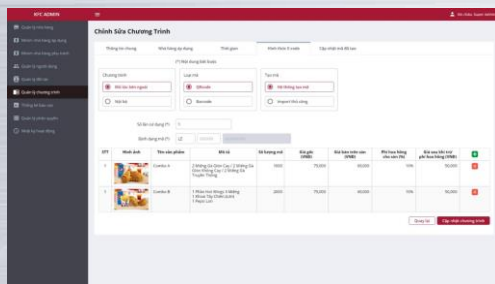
KFC ADMIN

Xin chào, Super Admin

Quản lý cửa hàng
Khách sẵn hàng tại hàng
Khách sẵn hàng phân khánh
Quản lý người dùng
Quản lý đồ ăn
Quản lý chương trình
Thống kê báo cáo
Quản lý chính nguyên
Nhật ký hoạt động

Chỉnh Sửa Chương Trình

Thông tin chung | Khai báng áp dụng | Thời gian | Hình thức E-voie | Cập nhật mã Đồ ăn

(*) Nội dung bắt buộc

Chương trình
Bồi bờ bởi ngoài
Nội bộ

Loại mã
QRcode
Barcode

Tạo mã
Hệ thống tạo mã
Import file sẵng

Số lần sử dụng (*) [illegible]

Định dạng mã (*) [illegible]

| STT | Hình ảnh | Tên sản phẩm | Mô tả | Số lượng mã | Giá gốc (VNĐ) | Giá bán trên sàn (VNĐ) | Phí hoa hồng cho sàn (%) | Giá sau khi trừ phí hoa hồng (VNĐ) | |
|---|---|---|---|---|---|---|---|---|---|
| 1 | | Combo A | 2 Miếng Gà Giòn Cay / 2 Miếng Gà Giòn Không Cay / 2 Miếng Gà Truyền Thống | 1000 | 75,000 | 60,000 | 10% | 50,000 | |
| 2 | | Combo B | 1 Phần Hot Wings (3 Miếng) 1 Khoai Tây Chiên (Lớn) 1 Pepsi Lớn | 2000 | 75,000 | 60,000 | 10% | 50,000 | |

Quay lại | Cập nhật chương trình